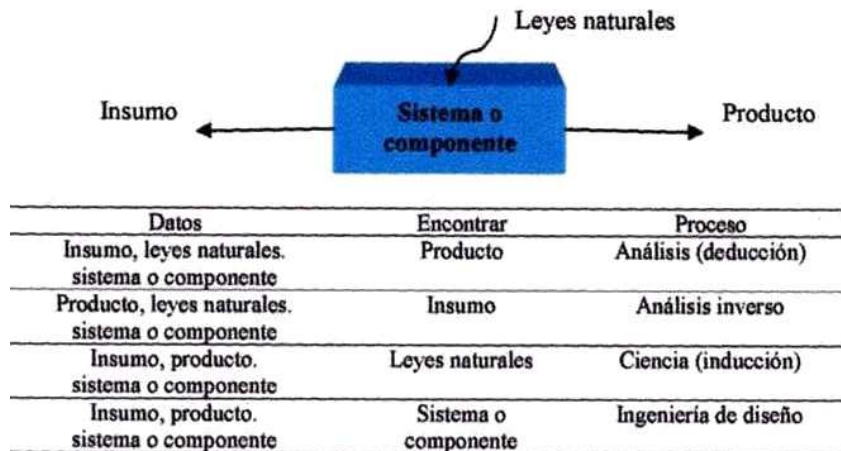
Leyes naturales

Insumo

Sistema o componente

Producto

| Datos | Encontrar | Proceso |
|---|---|---|
| Insumo, leyes naturales. sistema o componente | Producto | Análisis (deducción) |
| Producto, leyes naturales. sistema o componente | Insumo | Análisis inverso |
| Insumo, producto. sistema o componente | Leyes naturales | Ciencia (inducción) |
| Insumo, producto. sistema o componente | Sistema o componente | Ingeniería de diseño |